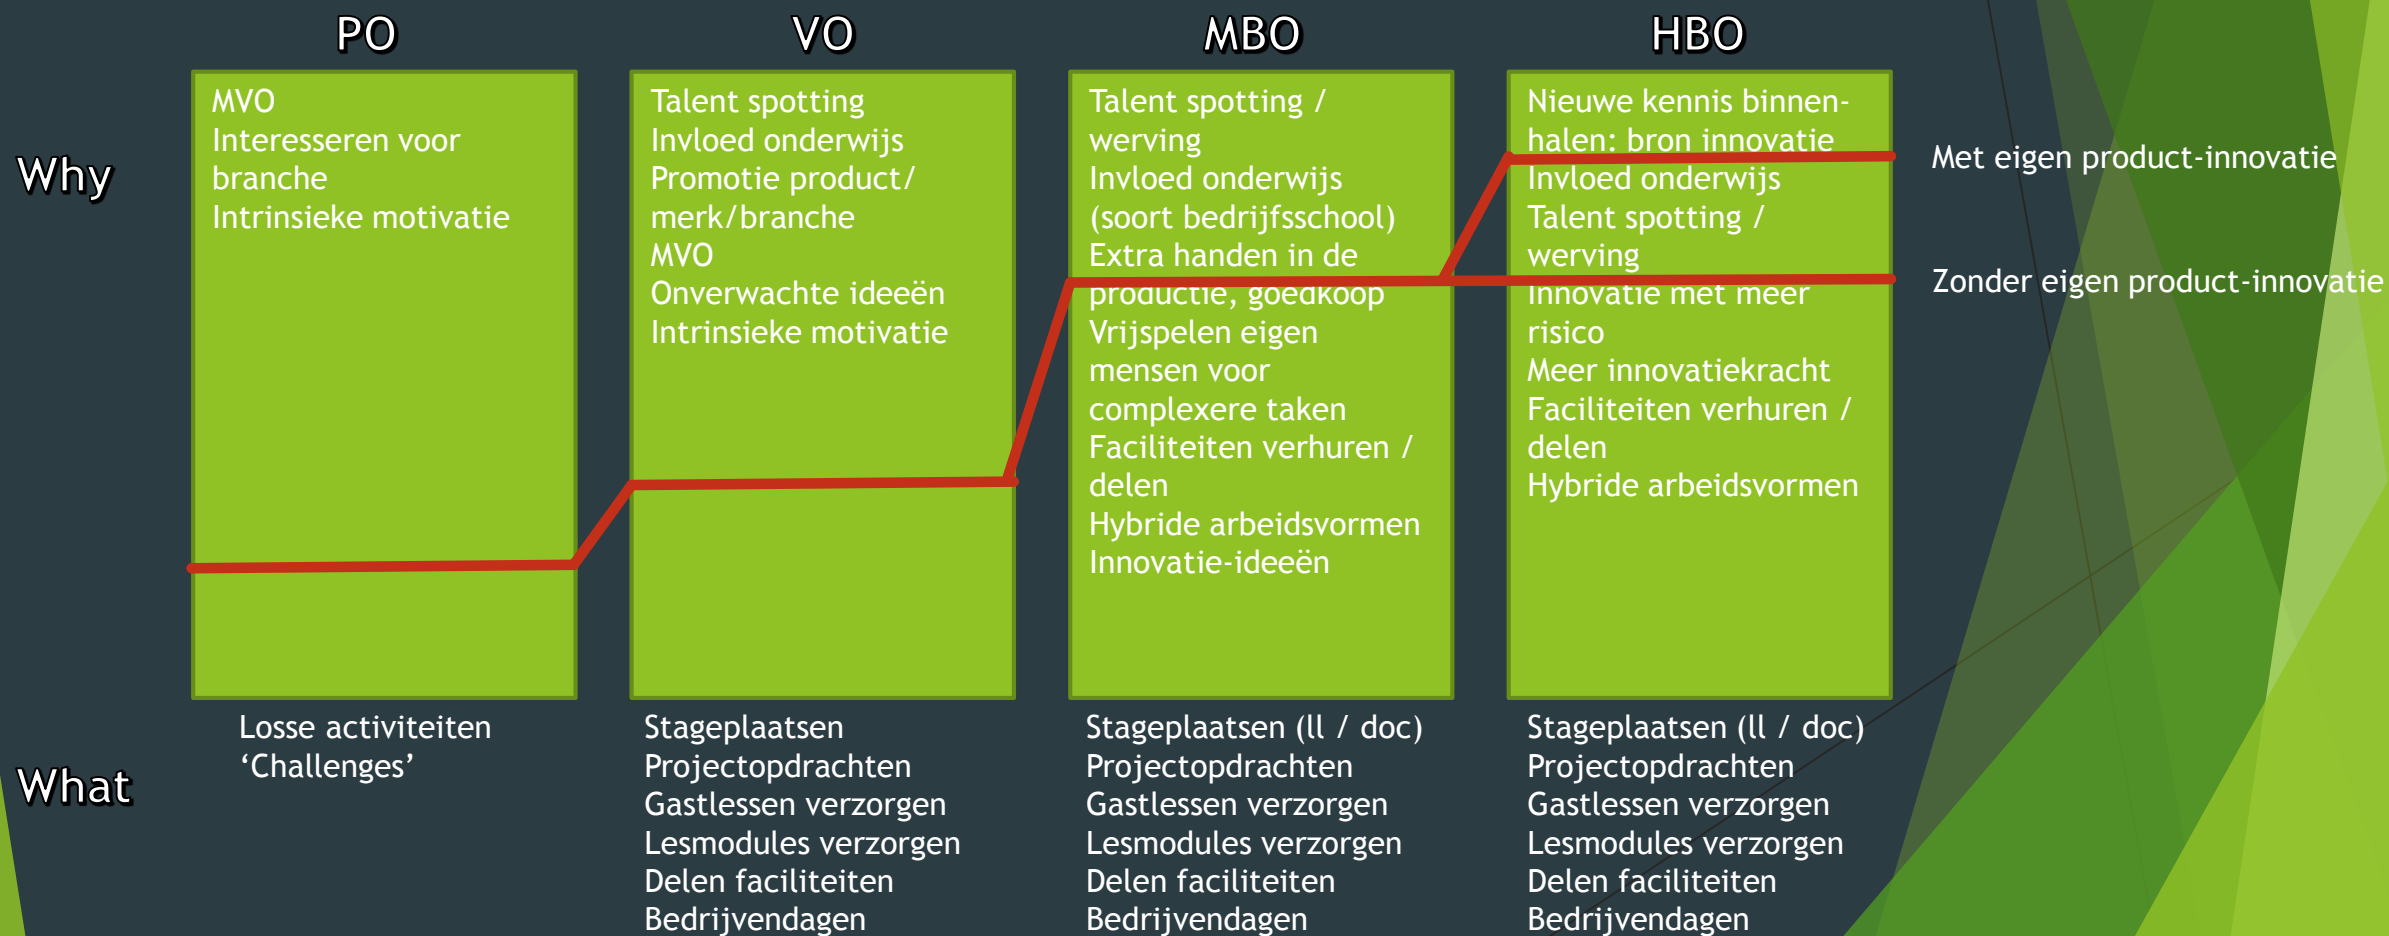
PO

VO

MBO

HBO

Why

MVO
Interesseren voor branche
Intrinsieke motivatie

Talent spotting
Invloed onderwijs
Promotie product/ merk/branche
MVO
Onverwachte ideeën
Intrinsieke motivatie

Talent spotting / werving
Invloed onderwijs (soort bedrijfsschool)
Extra handen in de productie, goedkoop
Vrijspelen eigen mensen voor complexere taken
Faciliteiten verhuren / delen
Hybride arbeidsvormen
Innovatie-ideeën

Nieuwe kennis binnenhalen: bron innovatie
Invloed onderwijs
Talent spotting / werving
Innovatie met meer risico
Meer innovatiekracht
Faciliteiten verhuren / delen
Hybride arbeidsvormen

Met eigen product-innovatie

Zonder eigen product-innovatie

What

Losse activiteiten
'Challenges'

Stageplaatsen
Projectopdrachten
Gastlessen verzorgen
Lesmodules verzorgen
Delen faciliteiten
Bedrijvendagen

Stageplaatsen (ll / doc)
Projectopdrachten
Gastlessen verzorgen
Lesmodules verzorgen
Delen faciliteiten
Bedrijvendagen

Stageplaatsen (ll / doc)
Projectopdrachten
Gastlessen verzorgen
Lesmodules verzorgen
Delen faciliteiten
Bedrijvendagen